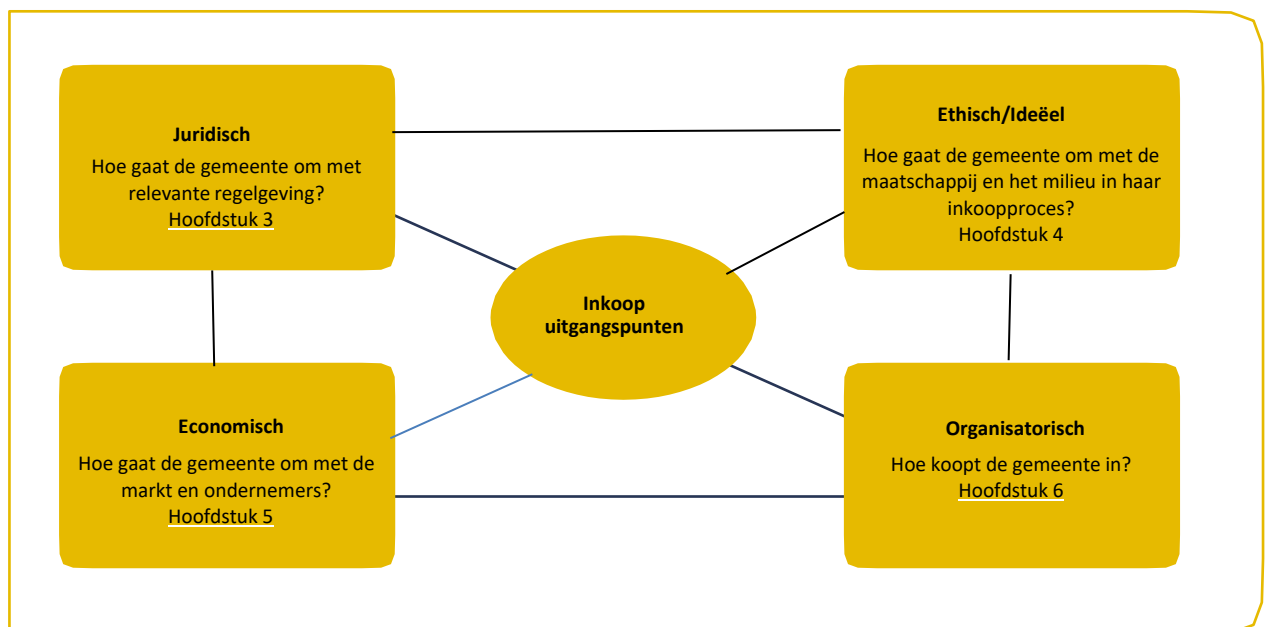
Juridisch
Hoe gaat de gemeente om met relevante regelgeving?
Hoofdstuk 3

Ethisch/Ideëel
Hoe gaat de gemeente om met de maatschappij en het milieu in haar inkoopproces?
Hoofdstuk 4

Inkoop uitgangspunten

Economisch
Hoe gaat de gemeente om met de markt en ondernemers?
Hoofdstuk 5

Organisatorisch
Hoe koopt de gemeente in?
Hoofdstuk 6